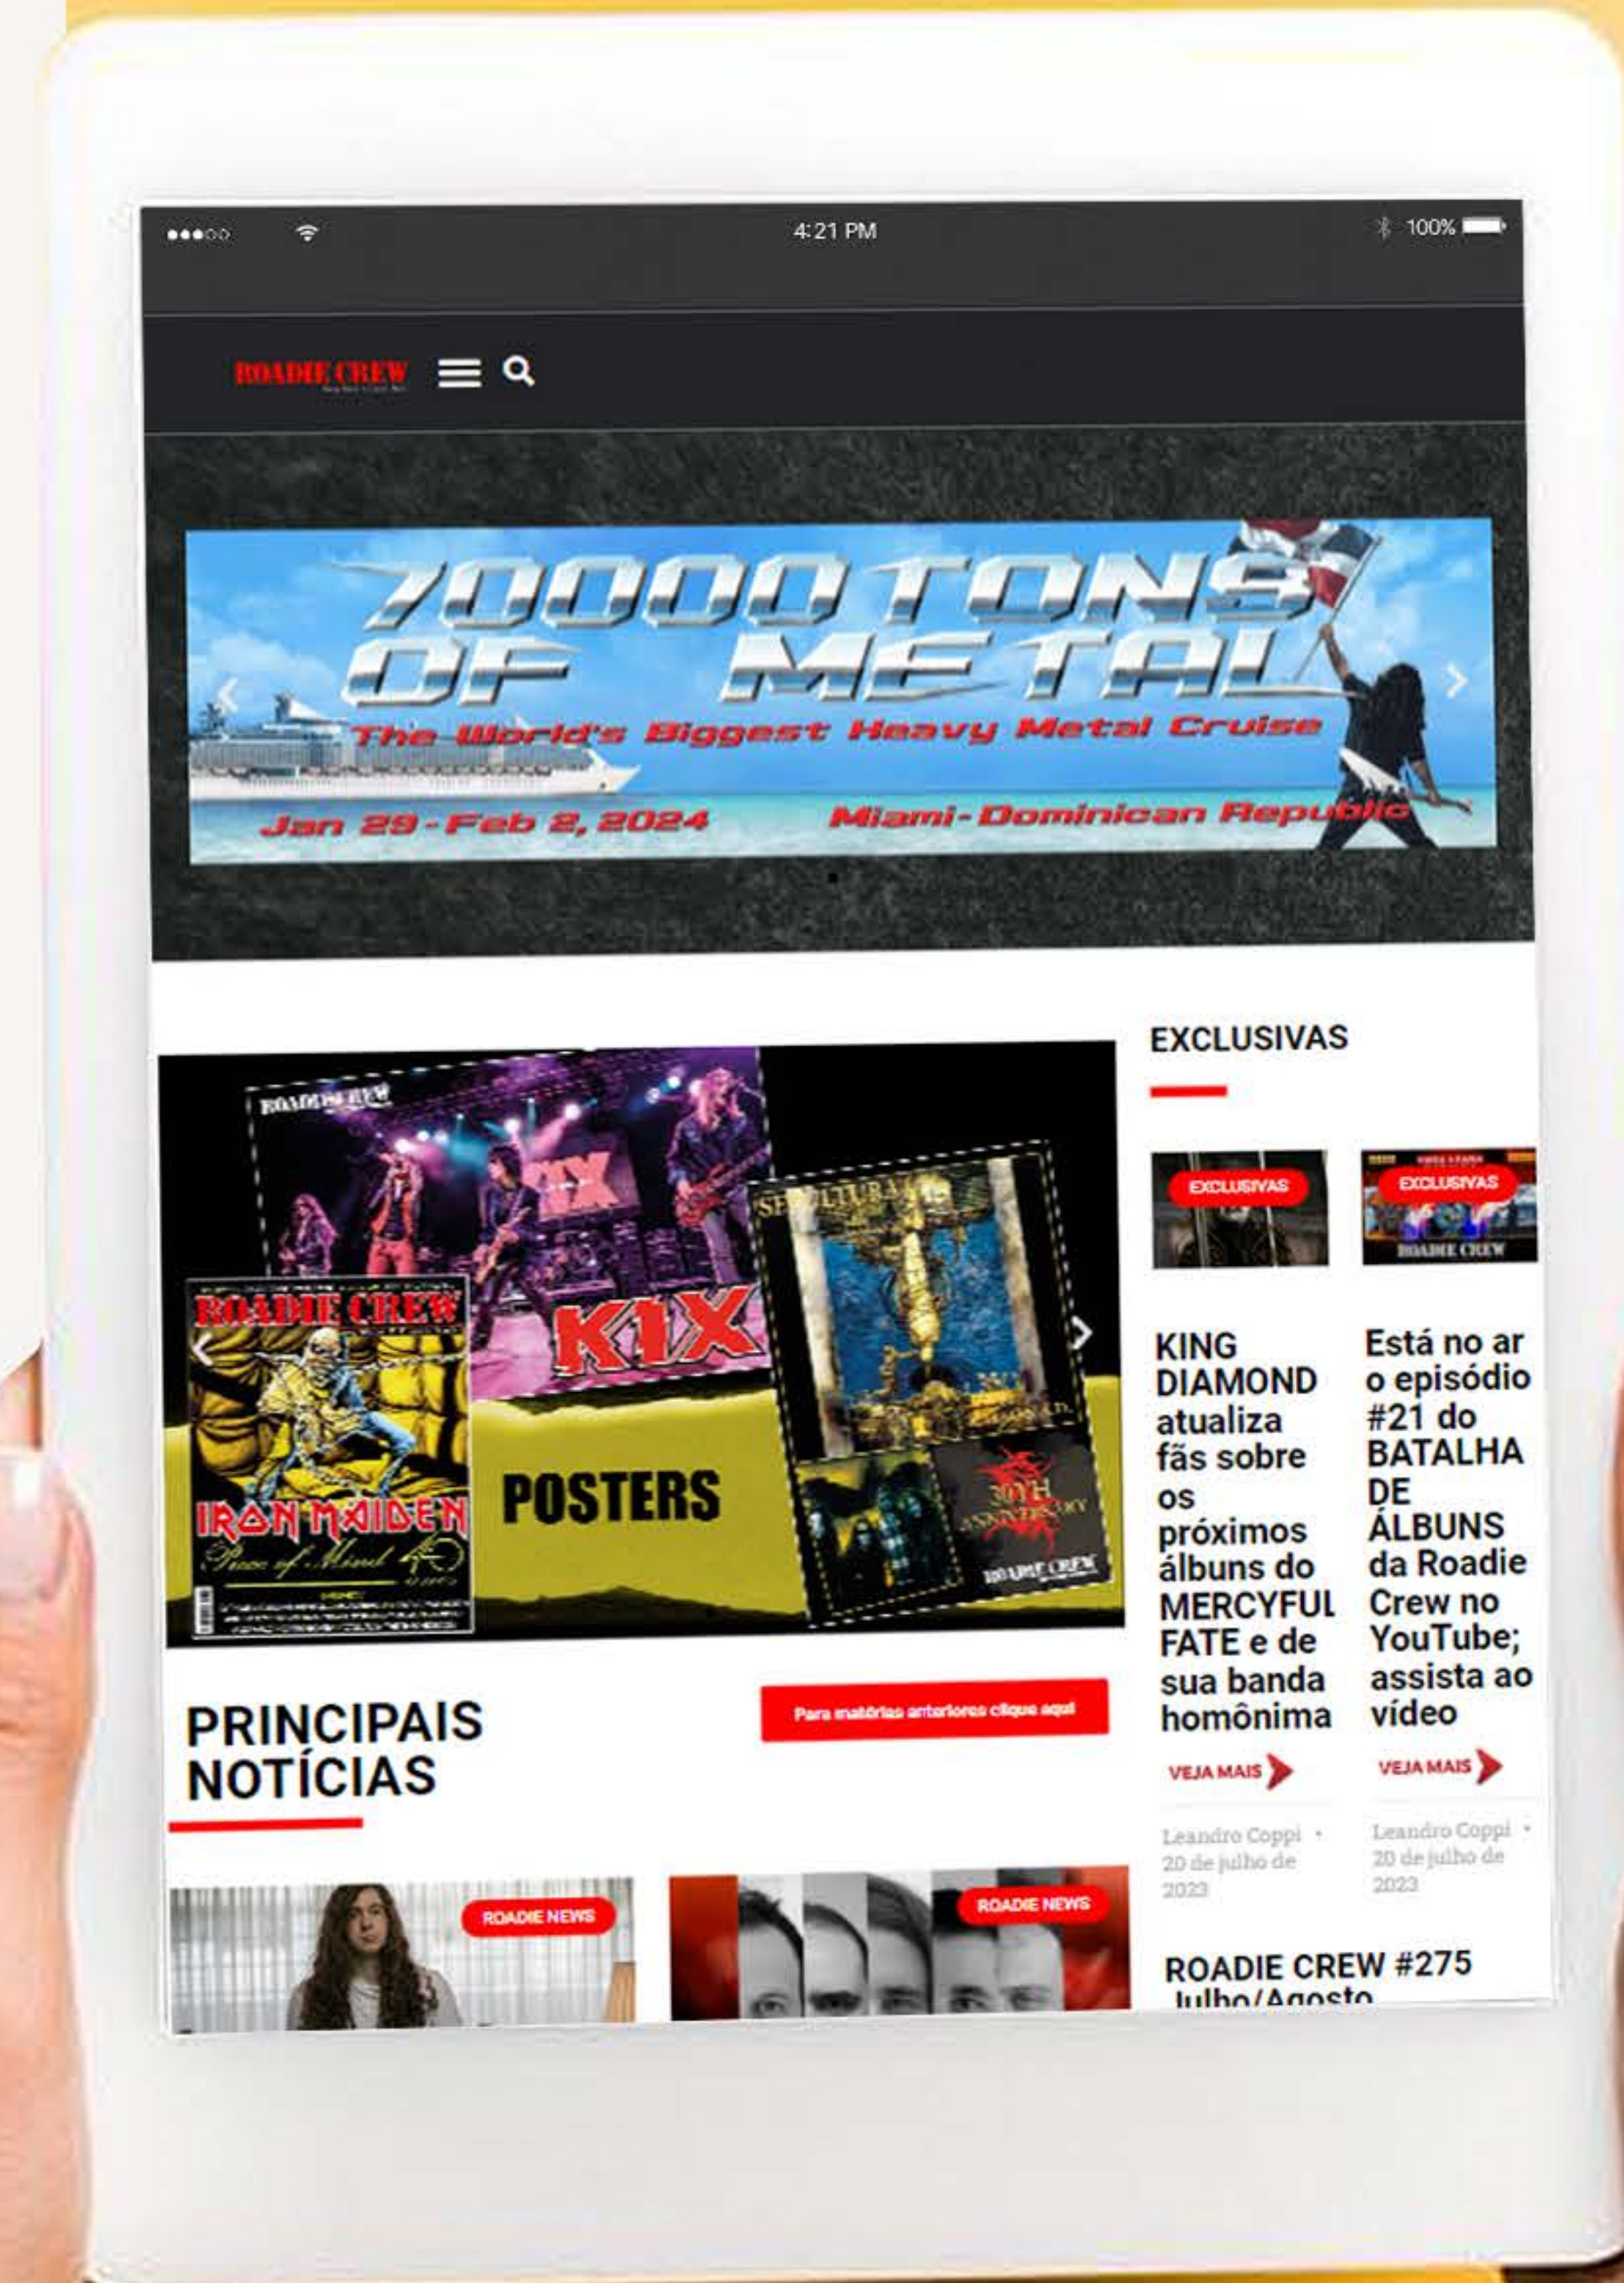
4:21 PM

100%

ROADIE CREW

70000 TONS OF METAL

The World's Biggest Heavy Metal Cruise

Jan 29 - Feb 2, 2024

Miami - Dominican Republic

ROADIE CREW

KIX

SEPULTURA

ROADIE CREW

IRON MAIDEN

Piece of Mind

POSTERS

30TH ANNIVERSARY

ROADIE CREW

PRINCIPAIS NOTÍCIAS

Para matérias anteriores clique aqui

EXCLUSIVAS

EXCLUSIVAS

EXCLUSIVAS

ROADIE CREW

KING DIAMOND atualiza fãs sobre os próximos álbuns do MERCYFUL FATE e de sua banda homônima

VEJA MAIS

Leandro Coppi • 20 de julho de 2023

Está no ar o episódio #21 do BATALHA DE ÁLBUNS da Roadie Crew no YouTube; assista ao vídeo

VEJA MAIS

Leandro Coppi • 20 de julho de 2023

ROADIE NEWS

ROADIE NEWS

ROADIE CREW #275 Julho/Agosto